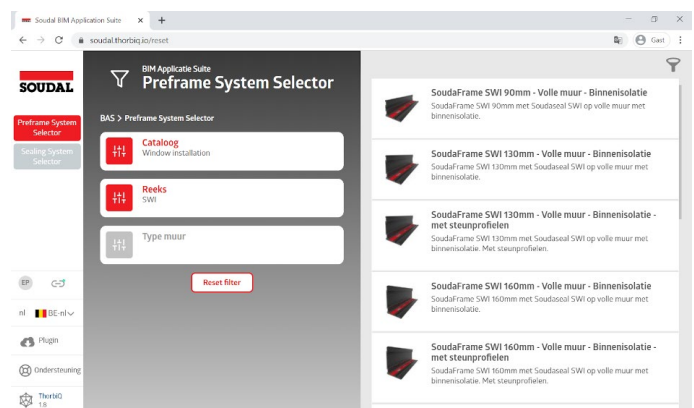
Soudal BIM Application Suite ×
soudal.thorbiq.io/reset
Gast

SOUDAL

Preframe System Selector
Sealing System Selector

EP
nl BE-nl
Plugin
Ondersteuning
ThorBIQ 1.8

BIM Applicatie Suite
Preframe System Selector

BAS > Preframe System Selector

Catalooog
Window installation

Reeks
SWI

Type muur

Reset filter

SoudaFrame SWI 90mm - Volle muur - Binnenisolatie
SoudaFrame SWI 90mm met Soudaseal SWI op volle muur met binnenisolatie.

SoudaFrame SWI 130mm - Volle muur - Binnenisolatie
SoudaFrame SWI 130mm met Soudaseal SWI op volle muur met binnenisolatie.

SoudaFrame SWI 130mm - Volle muur - Binnenisolatie - met steunprofielen
SoudaFrame SWI 130mm met Soudaseal SWI op volle muur met binnenisolatie. Met steunprofielen.

SoudaFrame SWI 160mm - Volle muur - Binnenisolatie
SoudaFrame SWI 160mm met Soudaseal SWI op volle muur met binnenisolatie.

SoudaFrame SWI 160mm - Volle muur - Binnenisolatie - met steunprofielen
SoudaFrame SWI 160mm met Soudaseal SWI op volle muur met binnenisolatie. Met steunprofielen.